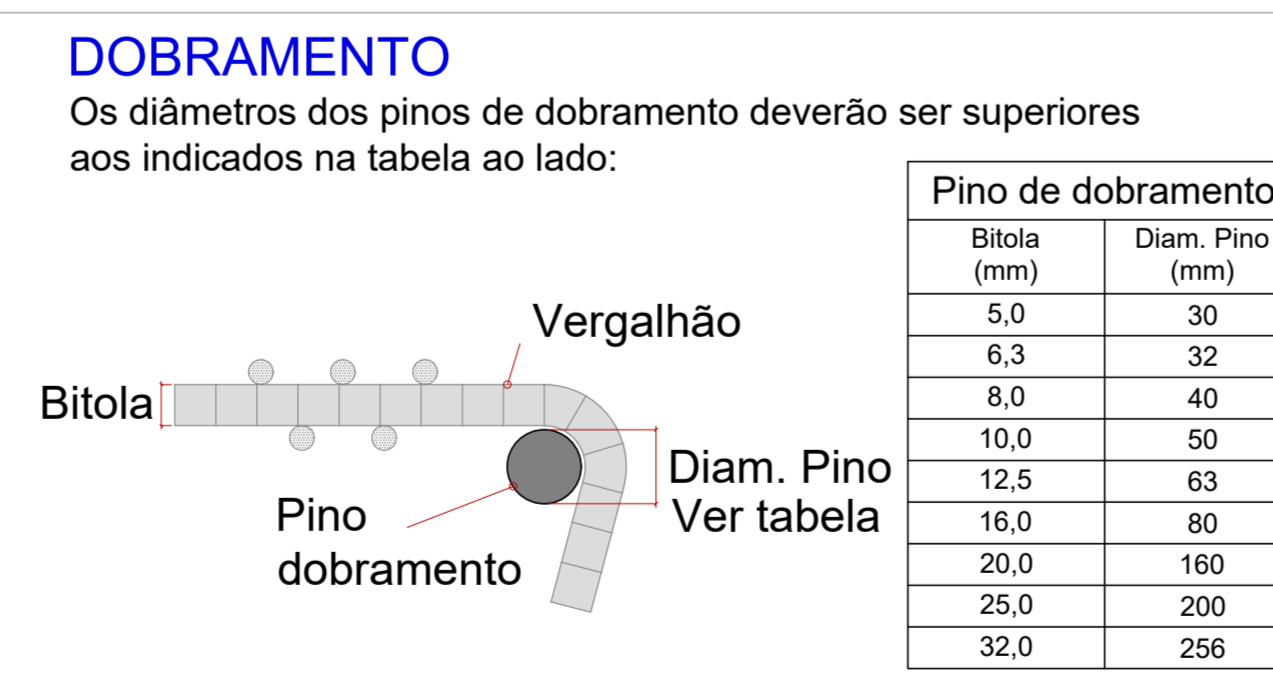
DOBRAMENTO

Os diâmetros dos pinos de dobramento deverão ser superiores aos indicados na tabela ao lado:

Vergalhão

Bitola

Diam. Pino
Ver tabela

Pino
dobramento

| Pino de dobramento | |
|---|---|
| Bitola (mm) | Diam. Pino (mm) |
| 5,0 | 30 |
| 6,3 | 32 |
| 8,0 | 40 |
| 10,0 | 50 |
| 12,5 | 63 |
| 16,0 | 80 |
| 20,0 | 160 |
| 25,0 | 200 |
| 32,0 | 256 |